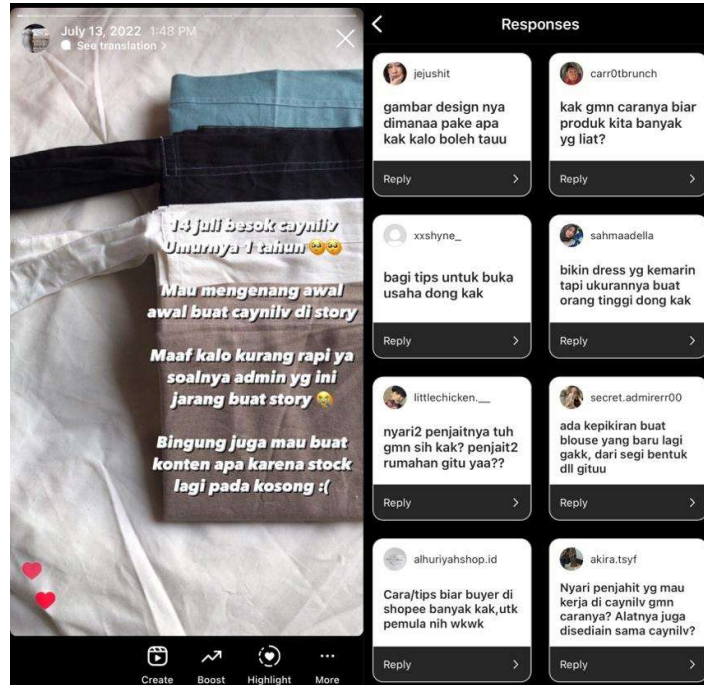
July 13, 2022 1:48 PM
See translation >

14 juli besok caynilv Umurnya 1 tahun 🥺🥺

Mau mengenang awal awal buat caynilv di story

Maaf kalo kurang rapi ya soalnya admin yg ini jarang buat story 😭

Bingung juga mau buat konten apa karena stock lagi pada kosong :(

Create Boost Highlight More

Responses

jejushit
gambar design nya dimanaa pake apa kak kalo boleh tauu
Reply

carr0tbrunch
kak gmn caranya biar produk kita banyak yg liat?
Reply

xxshyne_
bagi tips untuk buka usaha dong kak
Reply

sahmaadella
bikin dress yg kemarin tapi ukurannya buat orang tinggi dong kak
Reply

littlechicken.__
nyari2 penjaitnya tuh gmn sih kak? penjait2 rumahan gitu yaa??
Reply

secret.admirerr00
ada kepikiran buat blouse yang baru lagi gakk, dari segi bentuk dll gituu
Reply

alhuriyahshop.id
Cara/tips biar buyer di shopee banyak kak,utk pemula nih wkwk
Reply

akira.tsyf
Nyari penjahit yg mau kerja di caynilv gmn caranya? Alatnya juga disediain sama caynilv?
Reply